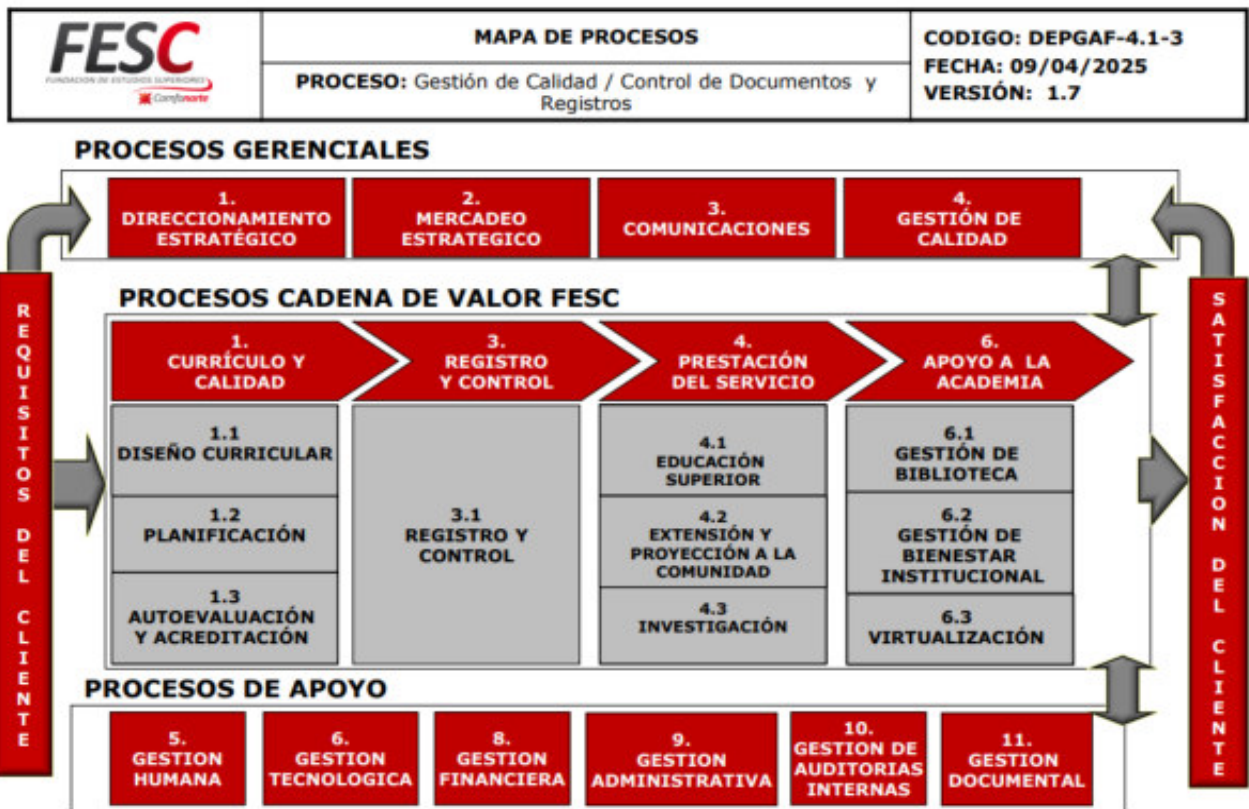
FESC
FUNDACION DE ESTUDIOS SUPERIORES
Comfanorte

MAPA DE PROCESOS

PROCESO: Gestión de Calidad / Control de Documentos y Registros

CODIGO: DEPGAF-4.1-3
FECHA: 09/04/2025
VERSIÓN: 1.7

PROCESOS GERENCIALES

1. DIRECCIONAMIENTO ESTRATÉGICO

2. MERCADEO ESTRATEGICO

3. COMUNICACIONES

4. GESTIÓN DE CALIDAD

REQUISITOS DEL CLIENTE

PROCESOS CADENA DE VALOR FESC

1. CURRÍCULO Y CALIDAD

3. REGISTRO Y CONTROL

4. PRESTACIÓN DEL SERVICIO

6. APOYO A LA ACADEMIA

1.1 DISEÑO CURRICULAR

1.2 PLANIFICACIÓN

1.3 AUTOEVALUACIÓN Y ACREDITACIÓN

3.1 REGISTRO Y CONTROL

4.1 EDUCACIÓN SUPERIOR

4.2 EXTENSIÓN Y PROYECCIÓN A LA COMUNIDAD

4.3 INVESTIGACIÓN

6.1 GESTIÓN DE BIBLIOTECA

6.2 GESTIÓN DE BIENESTAR INSTITUCIONAL

6.3 VIRTUALIZACIÓN

SATISFACCION DEL CLIENTE

PROCESOS DE APOYO

5. GESTION HUMANA

6. GESTION TECNOLOGICA

8. GESTION FINANCIERA

9. GESTION ADMINISTRATIVA

10. GESTION DE AUDITORIAS INTERNAS

11. GESTION DOCUMENTAL